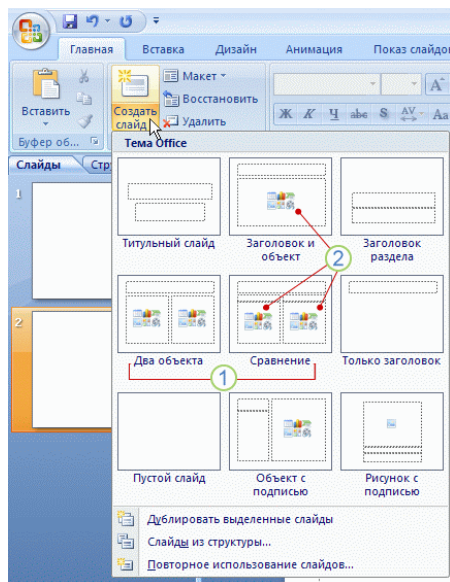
Главная
Вставка
Дизайн
Анимация
Показ слайдов

Вставить
Создать слайд
Макет
Восстановить
Удалить
Буфер об...

Ж К Ч abc S AV Aa A

Слайды
Стр

1
2

Тема Office

Титульный слайд
Заголовок и объект
Заголовок раздела
Два объекта
Сравнение
Только заголовок
Пустой слайд
Объект с подписью
Рисунок с подписью

2
1

Дублировать выделенные слайды
Слайды из структуры...
Повторное использование слайдов...